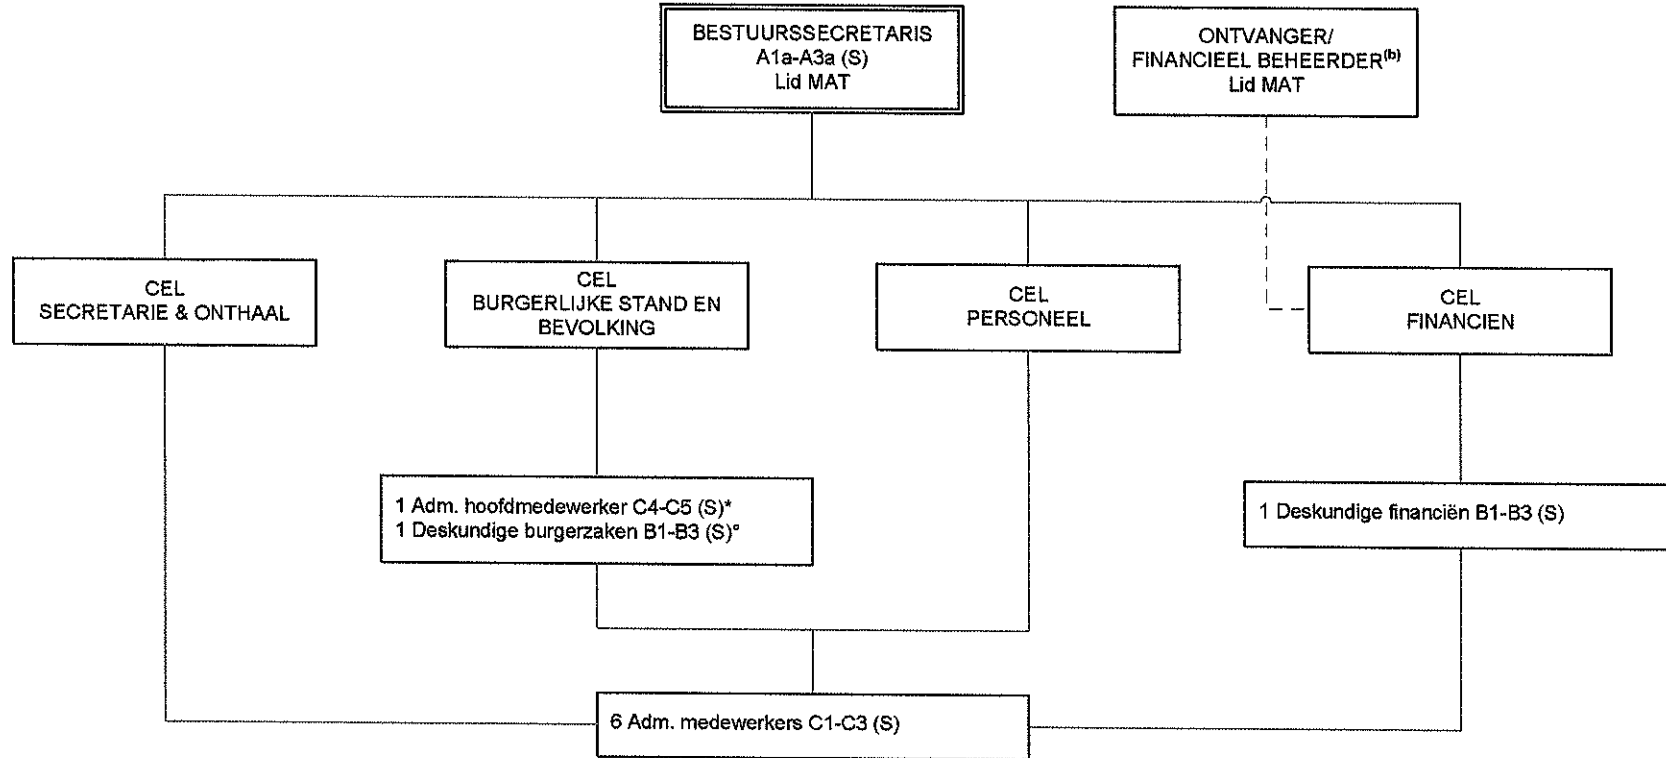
BESTUURSSECRETARIS
A1a-A3a (S)
Lid MAT

ONTVANGER/
FINANCIEEL BEHEERDER$^{(b)}$
Lid MAT

CEL
SECRETARIE & ONTHAAL

CEL
BURGERLIJKE STAND EN
BEVOLKING

CEL
PERSONEEL

CEL
FINANCIEN

1 Adm. hoofdmedewerker C4-C5 (S)*
1 Deskundige burgerzaken B1-B3 (S)°

1 Deskundige financiën B1-B3 (S)

6 Adm. medewerkers C1-C3 (S)